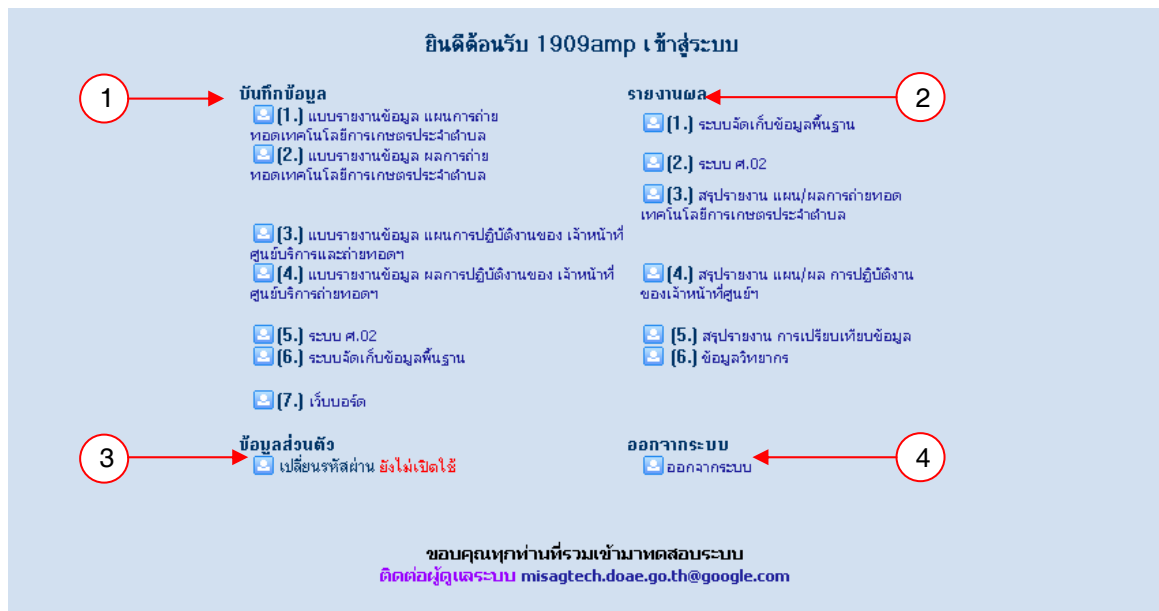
ยินดีต้อนรับ 1909amp เข้าสู่ระบบ

1

บันทึกข้อมูล

(1.) แบบรายงานข้อมูล แผนการถ่ายทอดเทคโนโลยีการเกษตรประจำตำบล

(2.) แบบรายงานข้อมูล ผลการถ่ายทอดเทคโนโลยีการเกษตรประจำตำบล

(3.) แบบรายงานข้อมูล แผนการปฏิบัติงานของ เจ้าหน้าที่ศูนย์บริการและถ่ายทอดฯ

(4.) แบบรายงานข้อมูล ผลการปฏิบัติงานของ เจ้าหน้าที่ศูนย์บริการถ่ายทอดฯ

(5.) ระบบ ศ.02

(6.) ระบบจัดเก็บข้อมูลพื้นฐาน

(7.) เว็บบอร์ด

2

รายงานผล

(1.) ระบบจัดเก็บข้อมูลพื้นฐาน

(2.) ระบบ ศ.02

(3.) สรุปรายงาน แผน/ผลการถ่ายทอดเทคโนโลยีการเกษตรประจำตำบล

(4.) สรุปรายงาน แผน/ผล การปฏิบัติงานของเจ้าหน้าที่ศูนย์ฯ

(5.) สรุปรายงาน การเปรียบเทียบข้อมูล

(6.) ข้อมูลวิทยากร

3

ข้อมูลส่วนตัว

เปลี่ยนรหัสผ่าน ยังไม่เปิดใช้

4

ออกจากระบบ

ออกจากระบบ

ขอบคุณทุกท่านที่รวมเข้ามาทดสอบระบบ
ติดต่อผู้ดูแลระบบ misagtech.doae.go.th@google.com